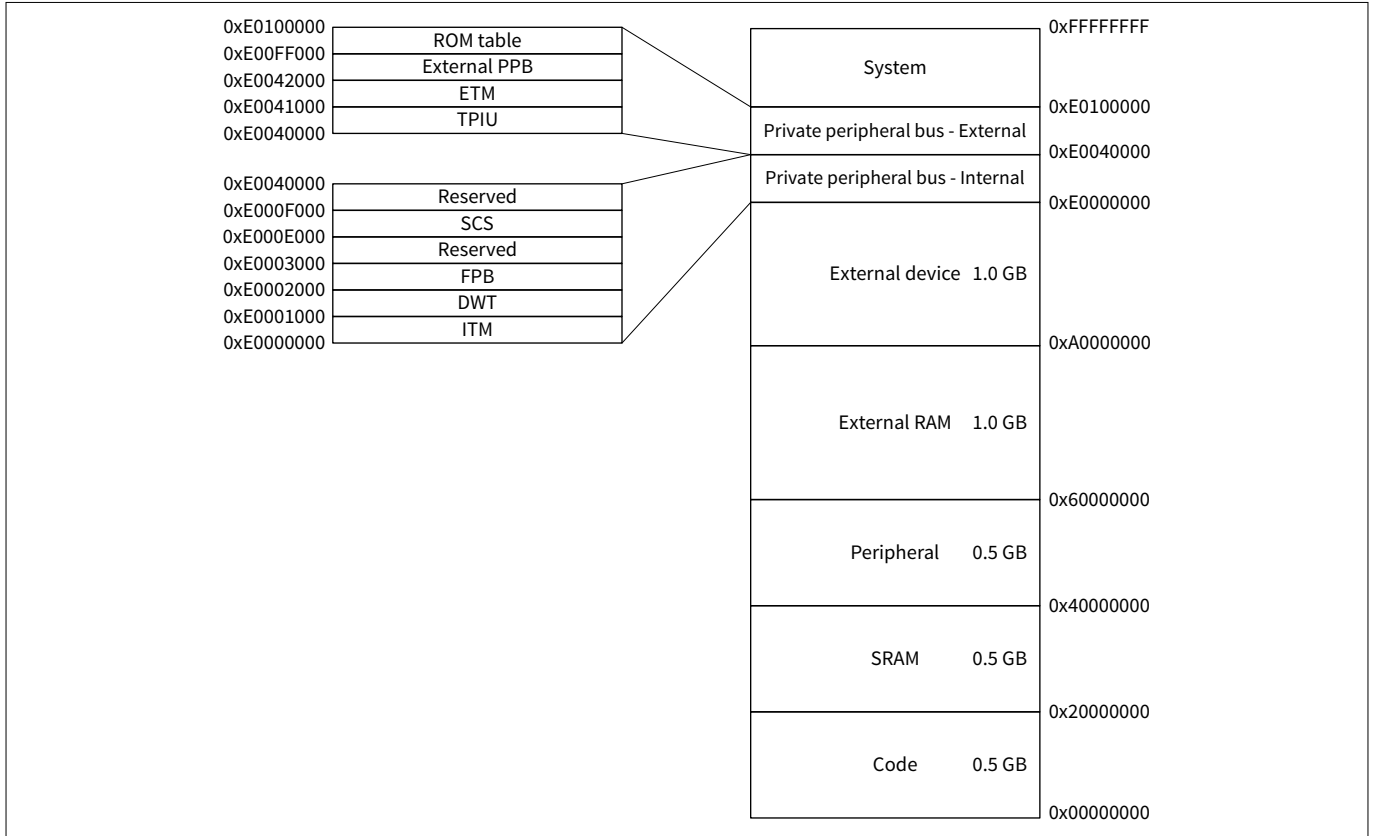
0xE0100000
ROM table
0xE00FF000
External PPB
0xE0042000
ETM
0xE0041000
TPIU
0xE0040000

0xE0040000
Reserved
0xE000F000
SCS
0xE000E000
Reserved
0xE0003000
FPB
0xE0002000
DWT
0xE0001000
ITM
0xE0000000

0xFFFFFFFF
System
0xE0100000
Private peripheral bus - External
0xE0040000
Private peripheral bus - Internal
0xE0000000
External device 1.0 GB
0xA0000000
External RAM 1.0 GB
0x60000000
Peripheral 0.5 GB
0x40000000
SRAM 0.5 GB
0x20000000
Code 0.5 GB
0x00000000